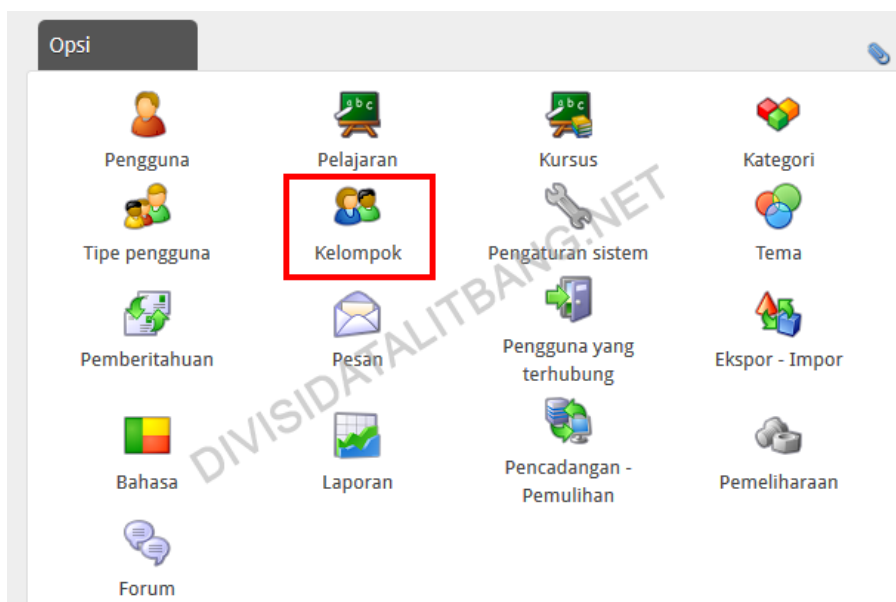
Opsi

Pengguna
Pelajaran
Kursus
Kategori
Tipe pengguna
Kelompok
Pengaturan sistem
Tema
Pemberitahuan
Pesan
Pengguna yang terhubung
Ekspor - Impor
Bahasa
Laporan
Pencadangan - Pemulihan
Pemeliharaan
Forum

DIVISIDATALITBANG.NET